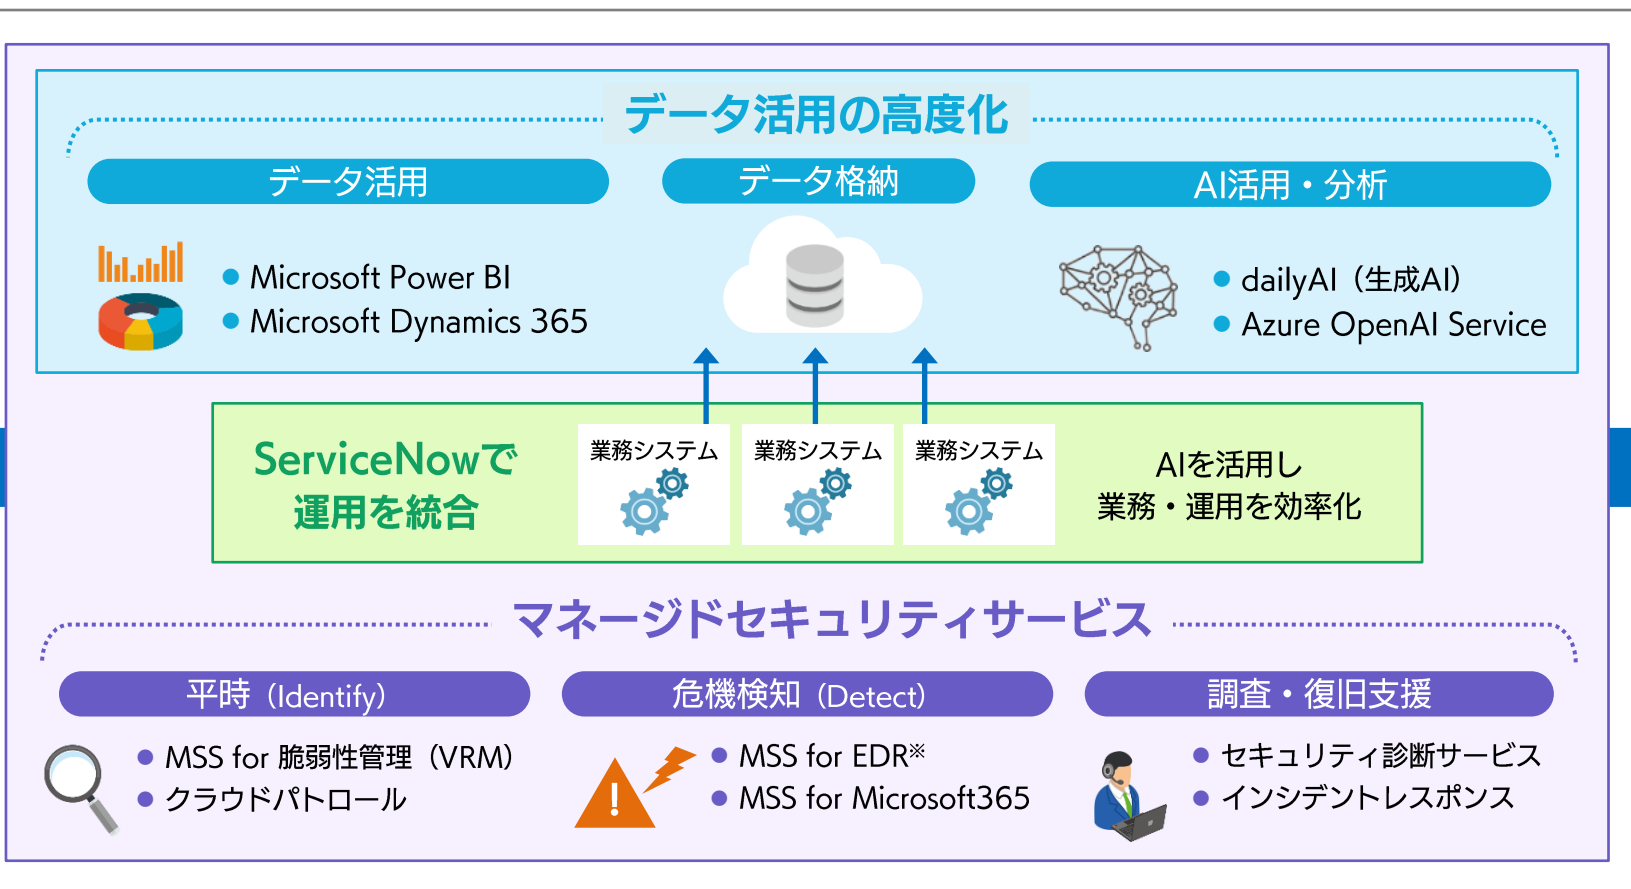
データ活用の高度化

データ活用

データ格納

AI活用・分析

● Microsoft Power BI
● Microsoft Dynamics 365

● dailyAI（生成AI）
● Azure OpenAI Service

ServiceNowで
運用を統合

業務システム

業務システム

業務システム

AIを活用し
業務・運用を効率化

マネージドセキュリティサービス

平時（Identify）

危機検知（Detect）

調査・復旧支援

● MSS for 脆弱性管理（VRM）
● クラウドパトロール

● MSS for EDR※
● MSS for Microsoft365

● セキュリティ診断サービス
● インシデントレスポンス